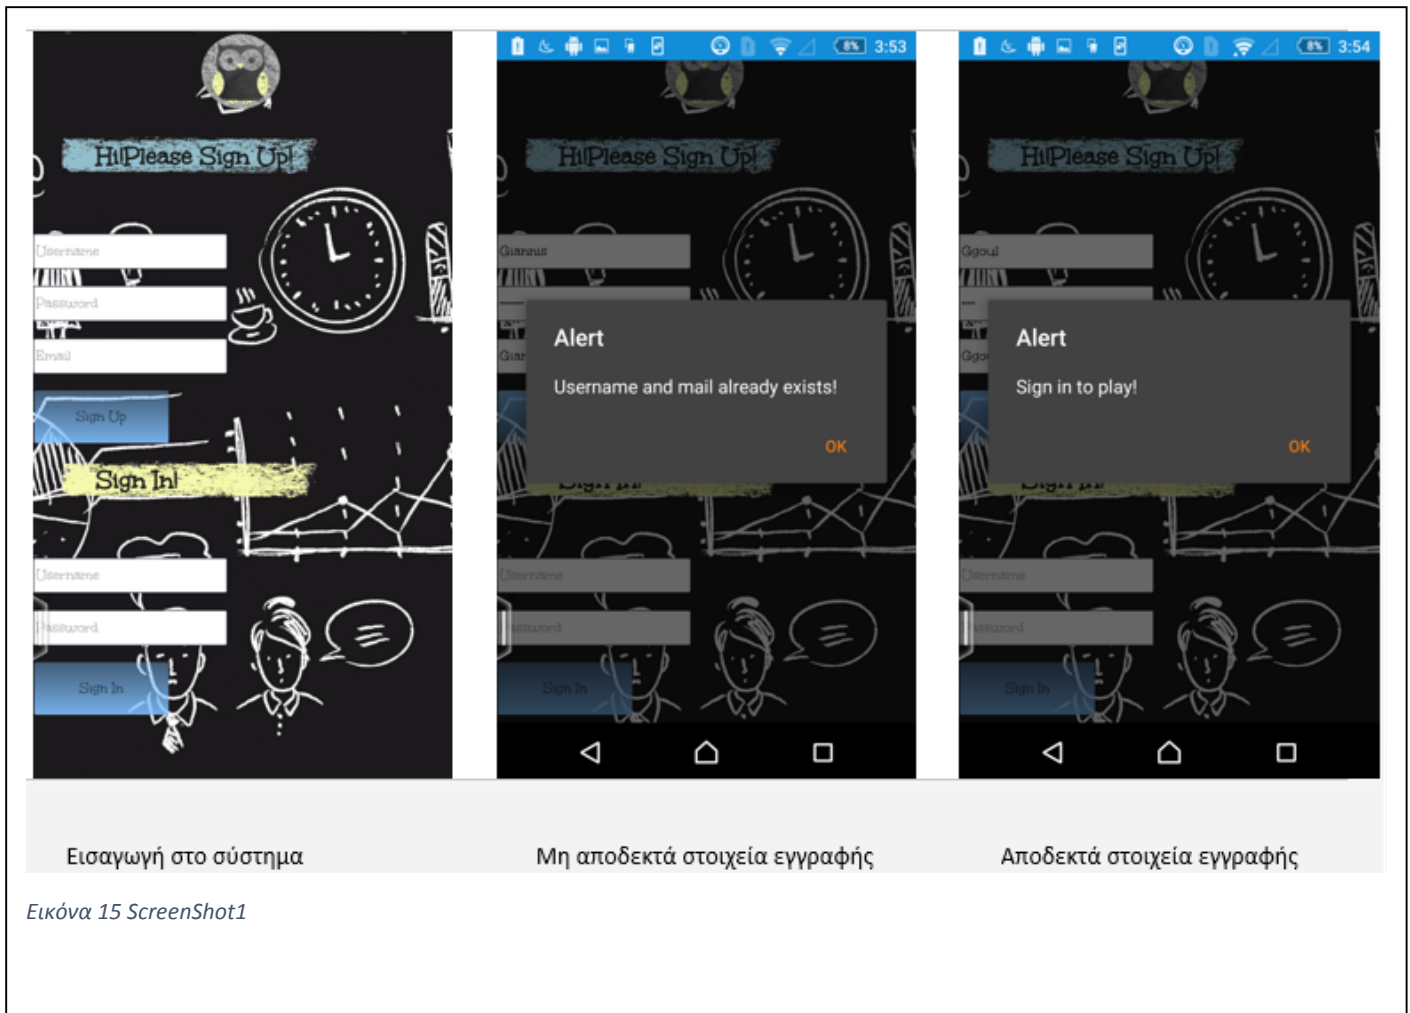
Hi!Please Sign Up!

Username

Password

Email

Sign Up

Sign In!

Username

Password

Sign In

8% 3:53

Hi!Please Sign Up!

Giannis

Alert

Username and mail already exists!

OK

Username

Password

Sign In

8% 3:54

Hi!Please Sign Up!

Ggoul

Alert

Sign in to play!

OK

Username

Password

Sign In

Εισαγωγή στο σύστημα

Μη αποδεκτά στοιχεία εγγραφής

Αποδεκτά στοιχεία εγγραφής

Εικόνα 15 ScreenShot1